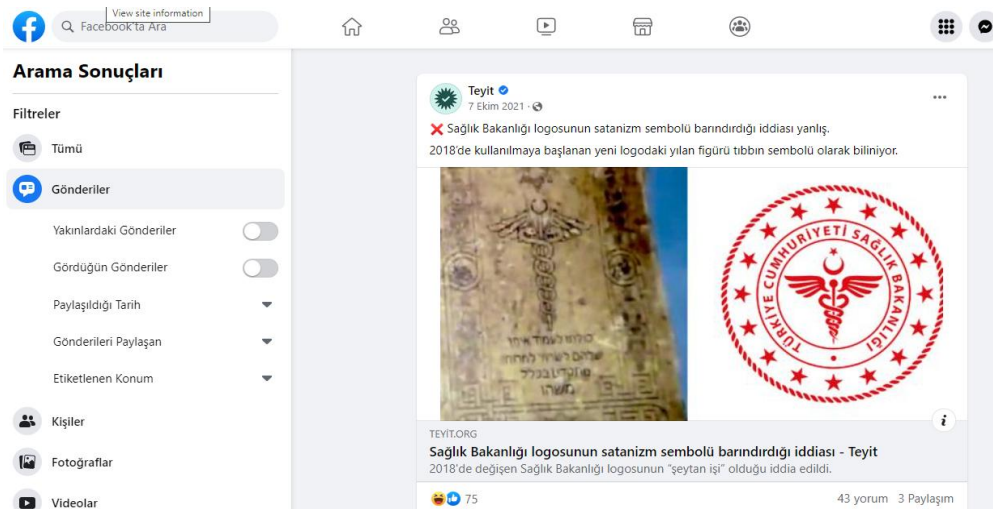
View site information
Facebook'ta Ara

Arama Sonuçları

Filtreler

Tümü

Gönderiler

Yakınlardaki Gönderiler

Gördüğün Gönderiler

Paylaşıldığı Tarih

Gönderileri Paylaşan

Etiketlenen Konum

Kişiler

Fotoğraflar

Videolar

Teyit
7 Ekim 2021 ·

❌ Sağlık Bakanlığı logosunun satanizm sembolü barındırdığı iddiası yanlış.

2018'de kullanılmaya başlanan yeni logodaki yılan figürü tıbbın sembolü olarak biliniyor.

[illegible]

TÜRKİYE CUMHURİYETİ SAĞLIK BAKANLIĞI

TEYIT.ORG
Sağlık Bakanlığı logosunun satanizm sembolü barındırdığı iddiası - Teyit
2018'de değişen Sağlık Bakanlığı logosunun "şeytan işi" olduğu iddia edildi.

75

43 yorum 3 Paylaşım